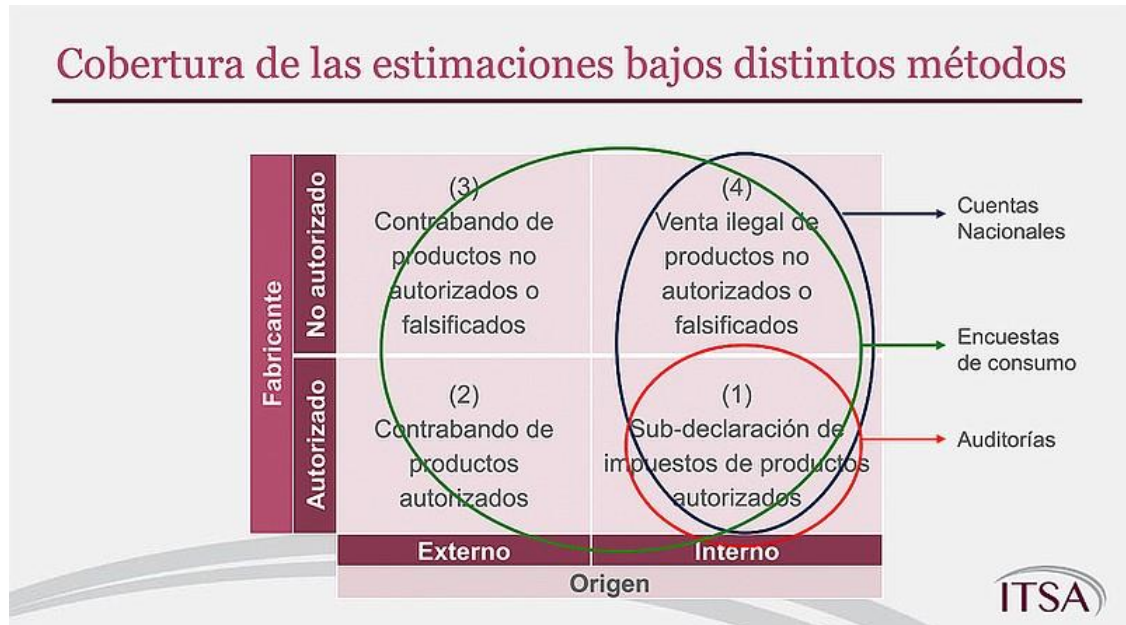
Cobertura de las estimaciones bajos distintos métodos

Fabricante

No autorizado

Autorizado

(3)
Contrabando de productos no autorizados o falsificados

(4)
Venta ilegal de productos no autorizados o falsificados

(2)
Contrabando de productos autorizados

(1)
Sub-declaración de impuestos de productos autorizados

Externo

Interno

Origen

Cuentas Nacionales

Encuestas de consumo

Auditorías

ITSA